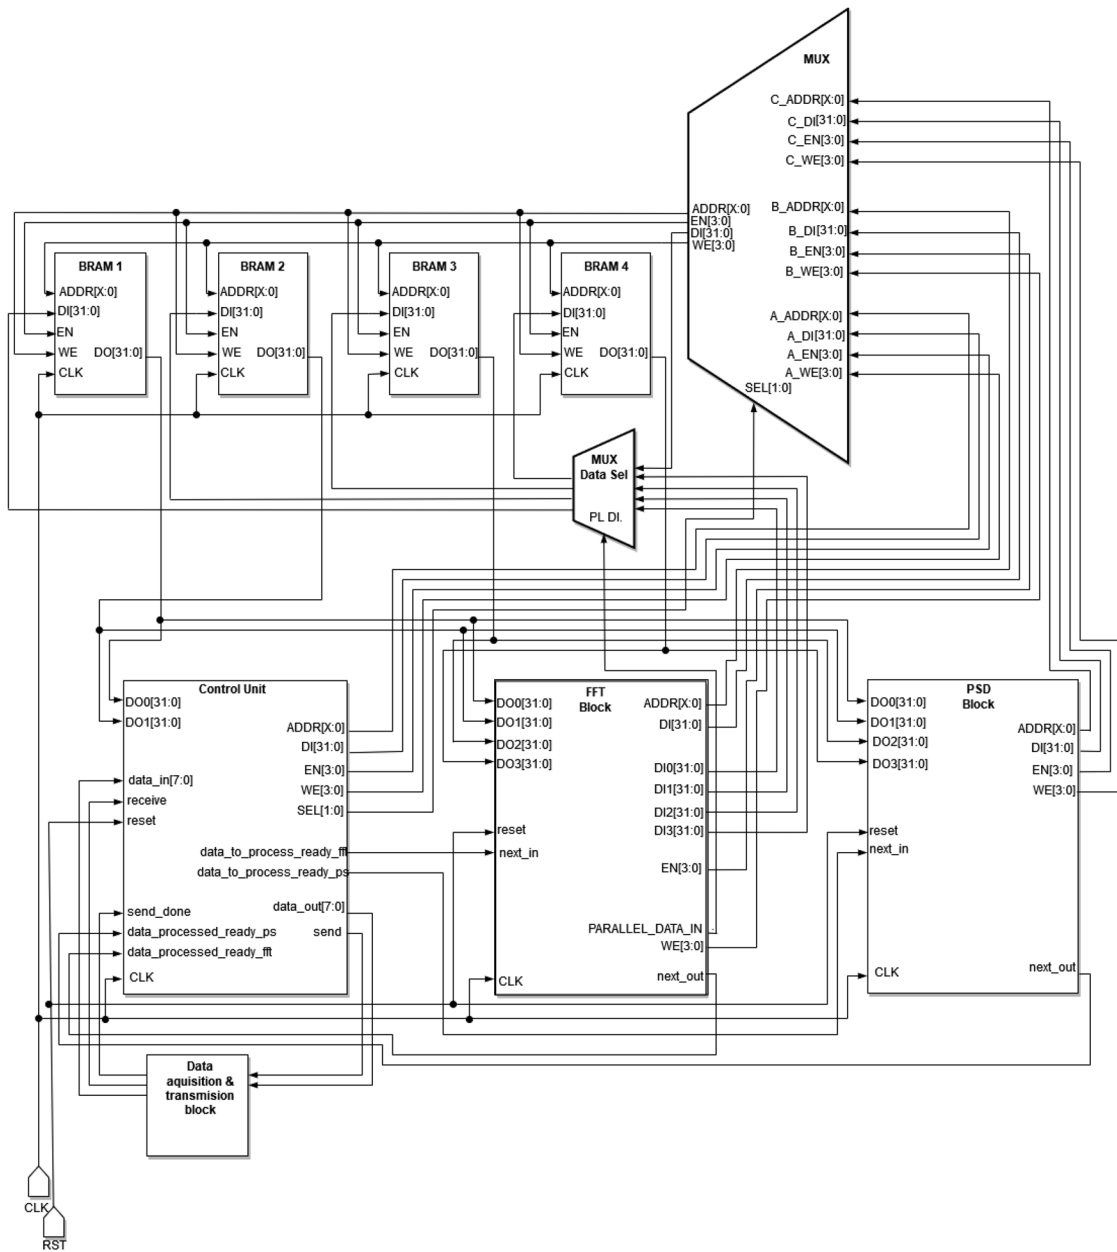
MUX
C_ADDR[X:0]
C_DI[31:0]
C_EN[3:0]
C_WE[3:0]
ADDR[X:0]
EN[3:0]
DI[31:0]
WE[3:0]
B_ADDR[X:0]
B_DI[31:0]
B_EN[3:0]
B_WE[3:0]
A_ADDR[X:0]
A_DI[31:0]
A_EN[3:0]
A_WE[3:0]
SEL[1:0]

BRAM 1
ADDR[X:0]
DI[31:0]
EN
WE
DO[31:0]
CLK

BRAM 2
ADDR[X:0]
DI[31:0]
EN
WE
DO[31:0]
CLK

BRAM 3
ADDR[X:0]
DI[31:0]
EN
WE
DO[31:0]
CLK

BRAM 4
ADDR[X:0]
DI[31:0]
EN
WE
DO[31:0]
CLK

MUX
Data Sel
PL DI.

Control Unit
DO0[31:0]
DO1[31:0]
ADDR[X:0]
DI[31:0]
EN[3:0]
WE[3:0]
SEL[1:0]
data_in[7:0]
receive
reset
data_to_process_ready_fft
data_to_process_ready_ps
data_out[7:0]
send
send_done
data_processed_ready_ps
data_processed_ready_fft
CLK

FFT
Block
DO0[31:0]
DO1[31:0]
DO2[31:0]
DO3[31:0]
ADDR[X:0]
DI[31:0]
DI0[31:0]
DI1[31:0]
DI2[31:0]
DI3[31:0]
reset
next_in
EN[3:0]
PARALLEL_DATA_IN
WE[3:0]
CLK
next_out

PSD
Block
DO0[31:0]
DO1[31:0]
DO2[31:0]
DO3[31:0]
ADDR[X:0]
DI[31:0]
EN[3:0]
WE[3:0]
reset
next_in
CLK
next_out

Data
aquisition &
transmision
block

CLK
RST